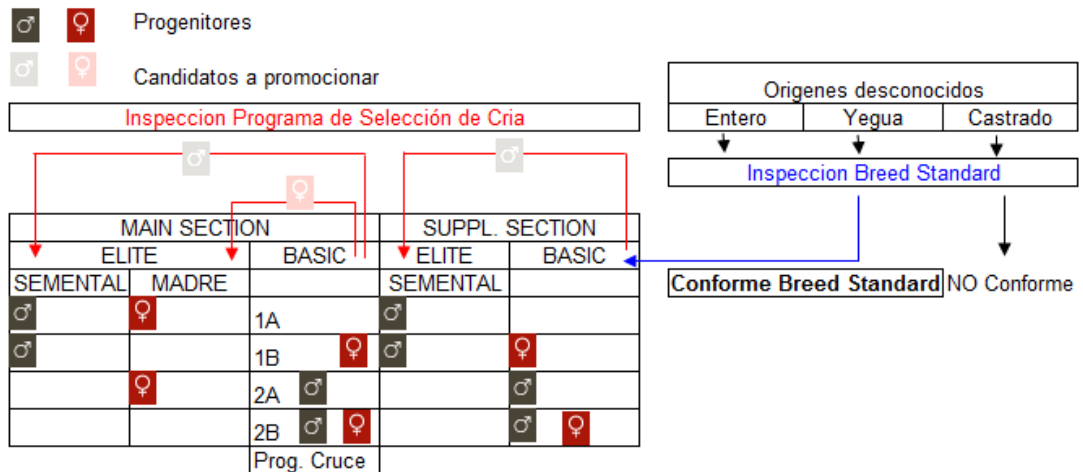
♂ ♀ Progenitores

♂ ♀ Candidatos a promocionar

Inspeccion Programa de Selección de Cria

♂

♀

♂

Origenes desconocidos

| Entero | Yegua | Castrado |
|---|---|---|

Inspeccion Breed Standard

| MAIN SECTION | | | SUPPL. SECTION | |
|---|---|---|---|---|
| ELITE | | BASIC | ELITE | BASIC |
| SEMENTAL | MADRE | | SEMENTAL | |
| ♂ | ♀ | 1A | ♂ | |
| ♂ | | 1B ♀ | ♂ | ♀ |
| | ♀ | 2A ♂ | | ♂ |
| | | 2B ♂ ♀ | | ♂ ♀ |
| | | Prog. Cruce | | |

Conforme Breed Standard

NO Conforme